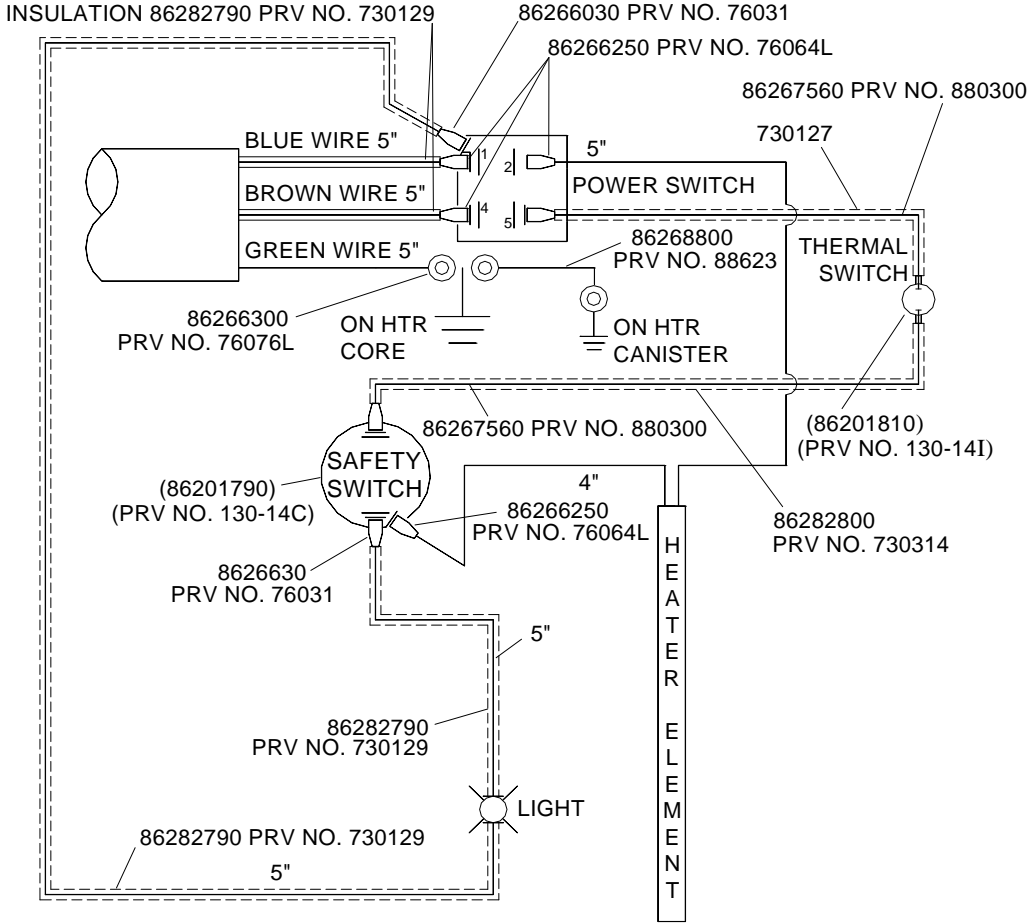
INSULATION 86282790 PRV NO. 730129

86266030 PRV NO. 76031

86266250 PRV NO. 76064L

86267560 PRV NO. 880300

730127

BLUE WIRE 5"

1

2

5"

BROWN WIRE 5"

POWER SWITCH

4

5

GREEN WIRE 5"

86268800 PRV NO. 88623

THERMAL SWITCH

86266300 PRV NO. 76076L

ON HTR CORE

ON HTR CANISTER

86267560 PRV NO. 880300

(86201810) (PRV NO. 130-14I)

SAFETY SWITCH

4"

(86201790) (PRV NO. 130-14C)

86266250 PRV NO. 76064L

86282800 PRV NO. 730314

8626630 PRV NO. 76031

HEATER ELEMENT

5"

86282790 PRV NO. 730129

LIGHT

86282790 PRV NO. 730129

5"